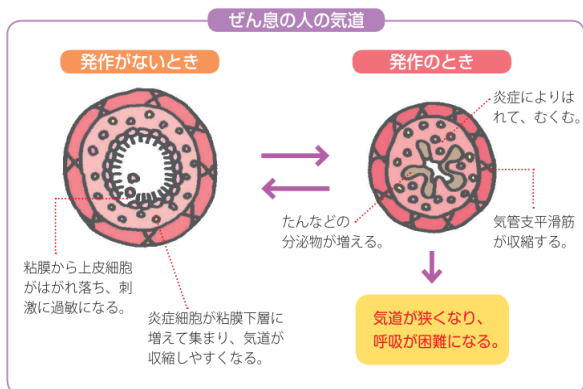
ぜん息の人の気道

発作がないとき

発作のとき

炎症によりはれて、むくむ。

粘膜から上皮細胞がはがれ落ち、刺激に過敏になる。

炎症細胞が粘膜下層に増えて集まり、気道が収縮しやすくなる。

たんなどの分泌物が増える。

気管支平滑筋が収縮する。

気道が狭くなり、呼吸が困難になる。